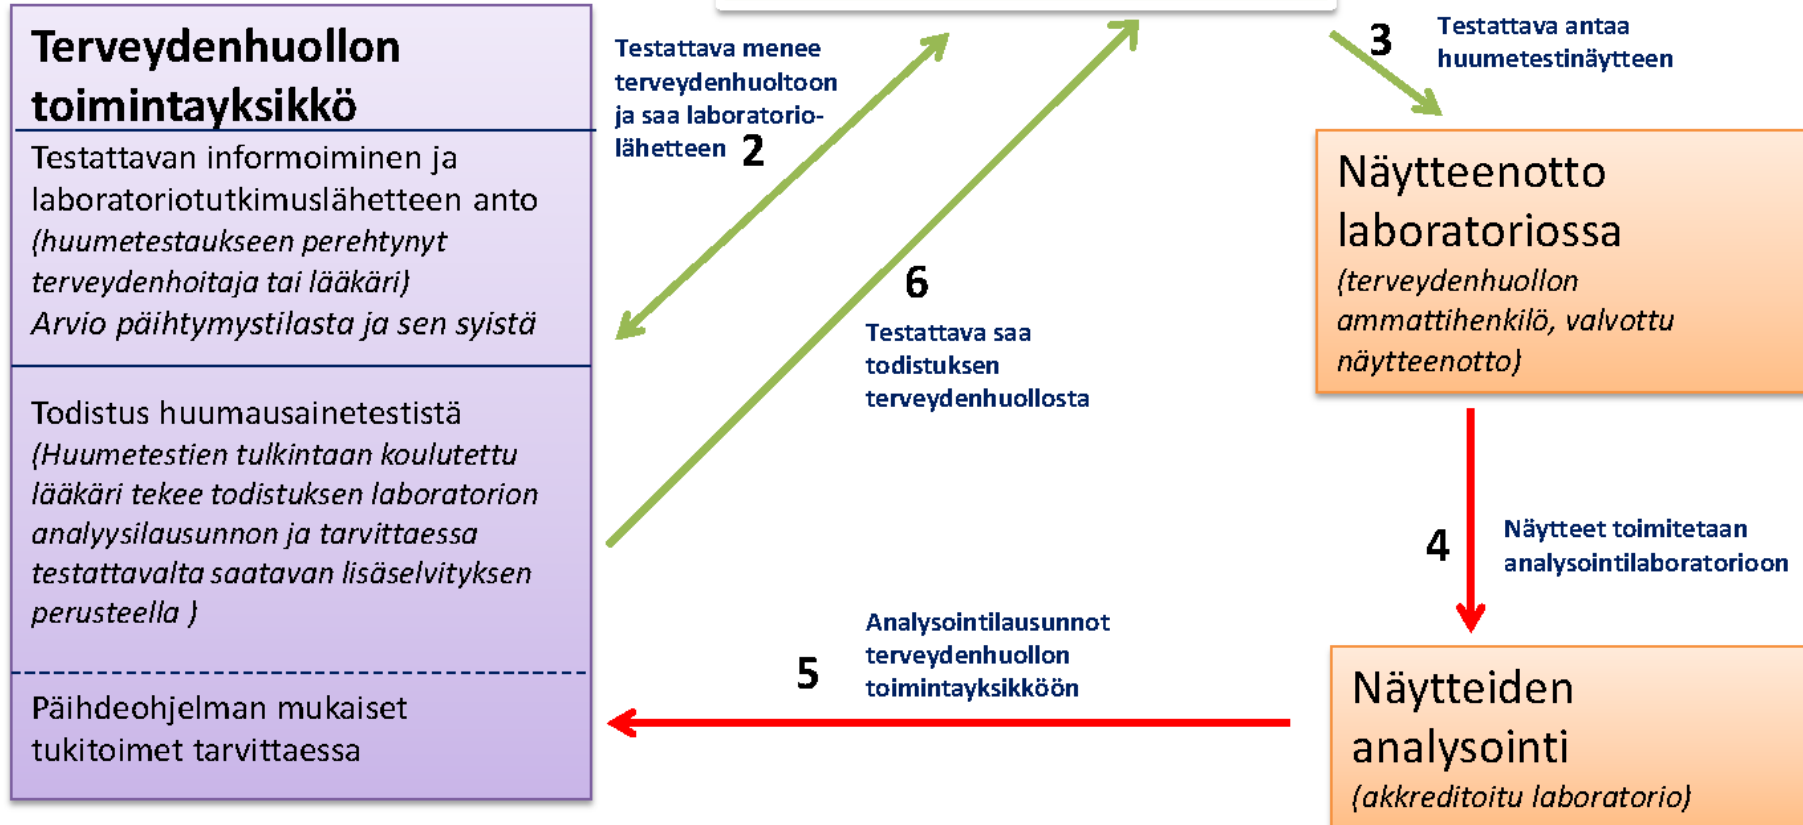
Terveydenhuollon toimintayksikkö

Testattavan informoiminen ja laboratoriotutkimuslähetteen anto *(huumetestaukseen perehtynyt terveydenhoitaja tai lääkäri)*
*Arvio päihtymystilasta ja sen syistä*

Todistus huumausainetestistä *(Huumetestien tulkintaan koulutettu lääkäri tekee todistuksen laboratorion analyysilausunnon ja tarvittaessa testattavalta saatavan lisäselvityksen perusteella )*

Päihdeohjelman mukaiset tukitoimet tarvittaessa

Testattava menee terveydenhuoltoon ja saa laboratoriolähetteen 2

6

Testattava saa todistuksen terveydenhuollosta

3 Testattava antaa huumetestinäytteen

Näytteenotto laboratoriossa *(terveydenhuollon ammattihenkilö, valvottu näytteenotto)*

4 Näytteet toimitetaan analysointilaboratorioon

5 Analysointilausunnot terveydenhuollon toimintayksikköön

Näytteiden analysointi *(akkreditoitu laboratorio)*